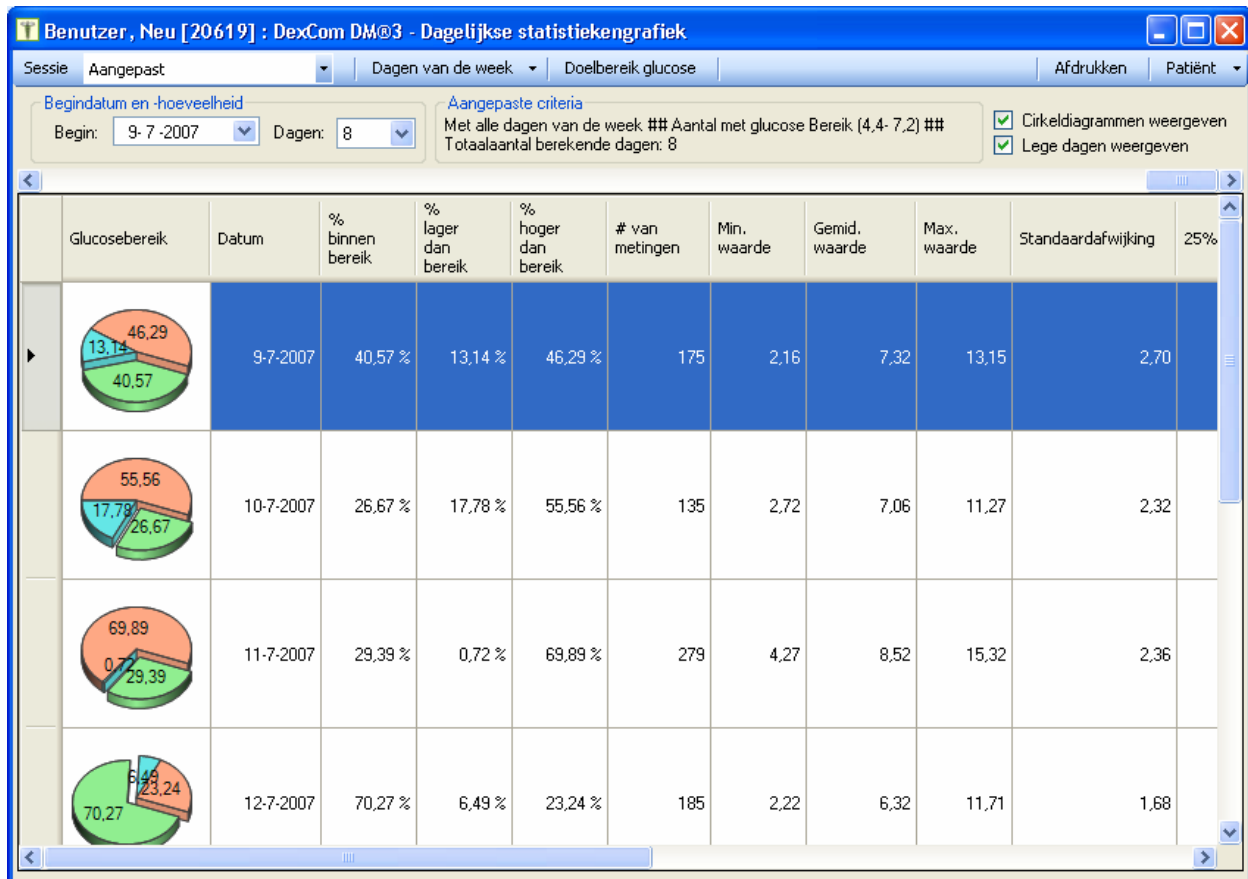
Benutzer, Neu [20619] : DexCom DM®3 - Dagelijkse statistiekengrafiek

Sessie Aangepast | Dagen van de week | Doelbereik glucose | Afdrukken | Patiënt

Begindatum en -hoeveelheid
Begin: 9- 7 -2007 Dagen: 8

Aangepaste criteria
Met alle dagen van de week ## Aantal met glucose Bereik (4,4- 7,2) ##
Totaalaantal berekende dagen: 8

Cirkeldiagrammen weergeven
Lege dagen weergeven

| Glucosebereik | Datum | % binnen bereik | % lager dan bereik | % hoger dan bereik | # van metingen | Min. waarde | Gemid. waarde | Max. waarde | Standaardafwijking | 25% |
|---|---|---|---|---|---|---|---|---|---|---|
| 46,29 13,14 40,57 | 9-7-2007 | 40,57 % | 13,14 % | 46,29 % | 175 | 2,16 | 7,32 | 13,15 | 2,70 | |
| 55,56 17,78 26,67 | 10-7-2007 | 26,67 % | 17,78 % | 55,56 % | 135 | 2,72 | 7,06 | 11,27 | 2,32 | |
| 69,89 0,72 29,39 | 11-7-2007 | 29,39 % | 0,72 % | 69,89 % | 279 | 4,27 | 8,52 | 15,32 | 2,36 | |
| 6,49 23,24 70,27 | 12-7-2007 | 70,27 % | 6,49 % | 23,24 % | 185 | 2,22 | 6,32 | 11,71 | 1,68 | |